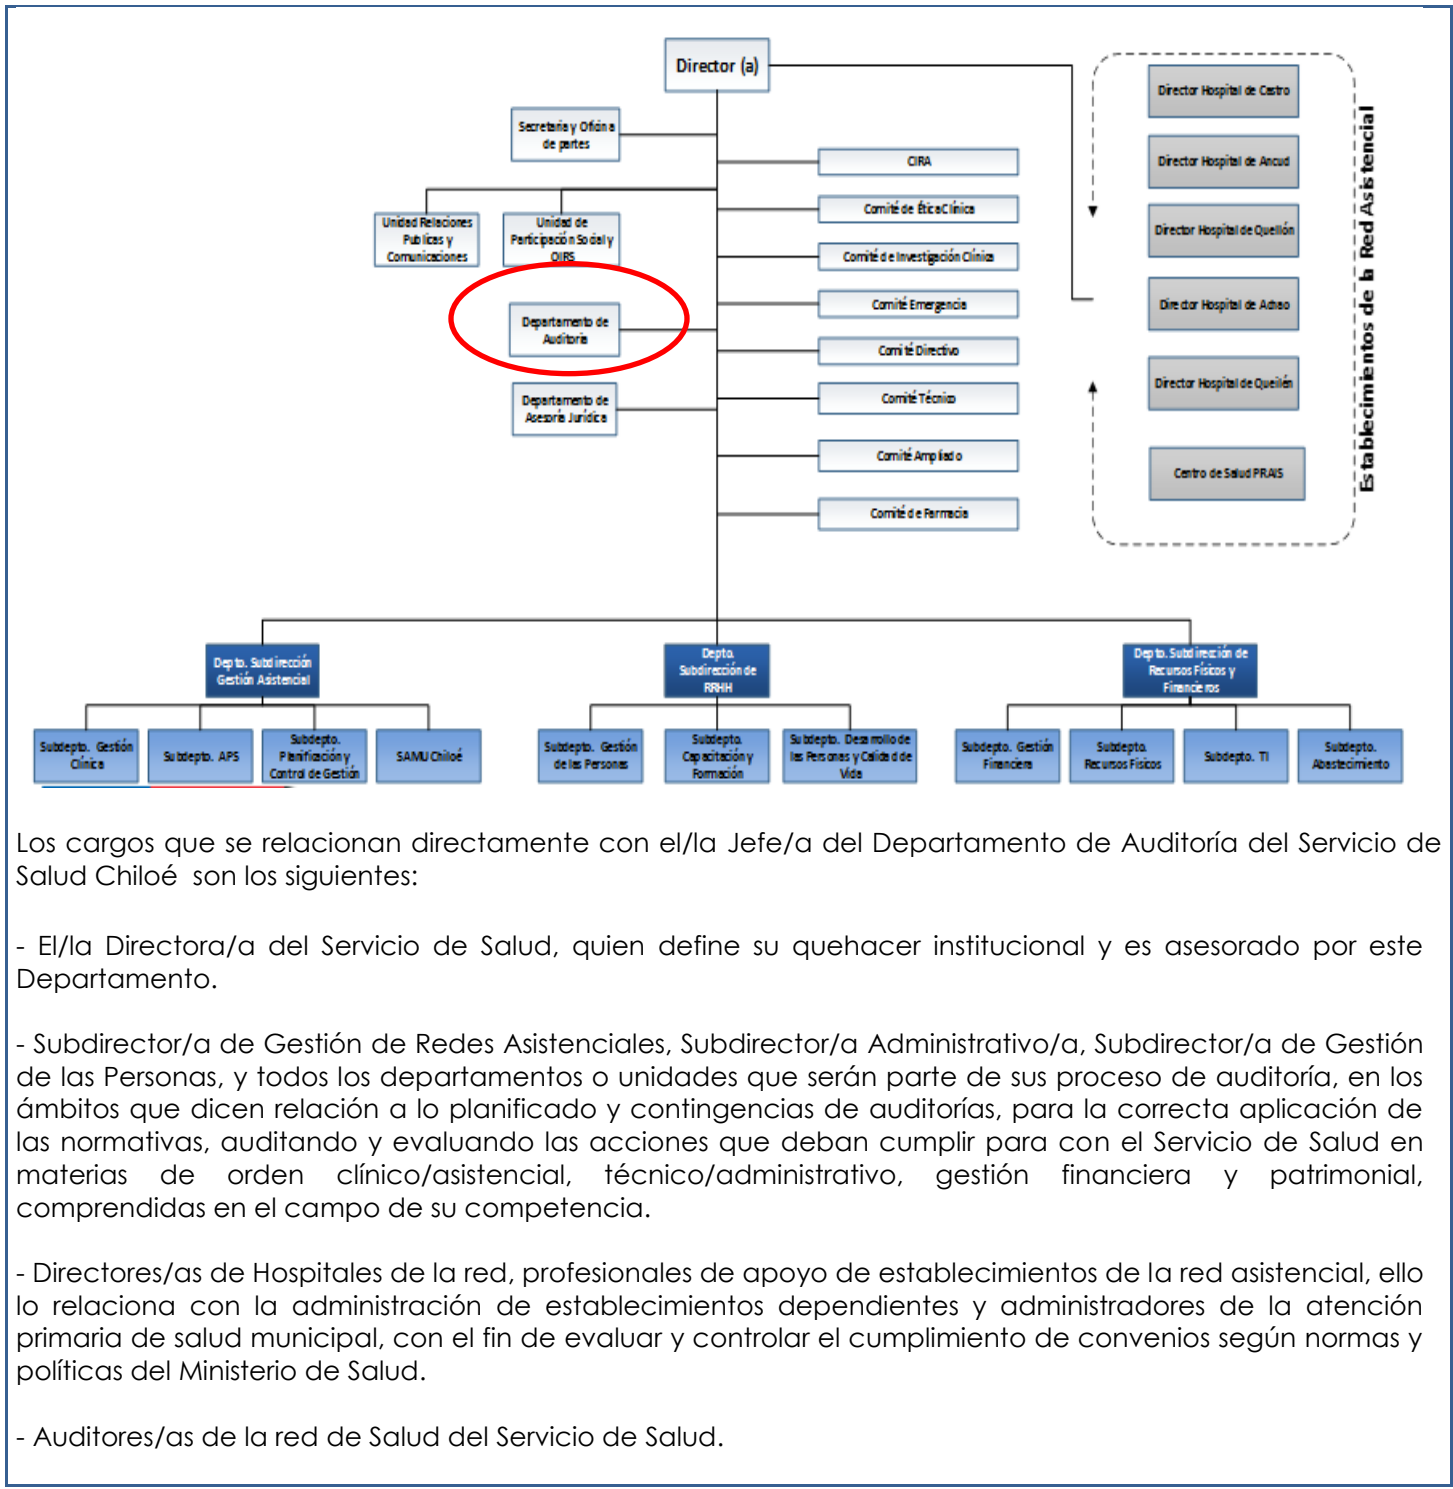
Director (a)

Secretaría y Oficina de partes

Unidad Relaciones Publicas y Comunicaciones

Unidad de Participación Social y OIRS

Departamento de Auditoría

Departamento de Asesoría Jurídica

CIRA

Comité de Ética Clínica

Comité de Investigación Clínica

Comité Emergencia

Comité Directivo

Comité Técnico

Comité Ampliado

Comité de Farmacia

Director Hospital de Castro

Director Hospital de Ancud

Director Hospital de Quellón

Director Hospital de Achao

Director Hospital de Queilén

Centro de Salud PRAIS

Establecimientos de la Red Asistencial

Depto. Subdirección Gestión Asistencial

Depto. Subdirección de RRHH

Depto. Subdirección de Recursos Físicos y Financieros

Subdepto. Gestión Clínica

Subdepto. APS

Subdepto. Planificación y Control de Gestión

SAMU Chiloé

Subdepto. Gestión de las Personas

Subdepto. Capacitación y Formación

Subdepto. Desarrollo de las Personas y Calidad de Vida

Subdepto. Gestión Financiera

Subdepto. Recursos Físicos

Subdepto. TI

Subdepto. Abastecimiento

Los cargos que se relacionan directamente con el/la Jefe/a del Departamento de Auditoría del Servicio de Salud Chiloé son los siguientes:

- El/la Directora/a del Servicio de Salud, quien define su quehacer institucional y es asesorado por este Departamento.

- Subdirector/a de Gestión de Redes Asistenciales, Subdirector/a Administrativo/a, Subdirector/a de Gestión de las Personas, y todos los departamentos o unidades que serán parte de sus proceso de auditoría, en los ámbitos que dicen relación a lo planificado y contingencias de auditorías, para la correcta aplicación de las normativas, auditando y evaluando las acciones que deban cumplir para con el Servicio de Salud en materias de orden clínico/asistencial, técnico/administrativo, gestión financiera y patrimonial, comprendidas en el campo de su competencia.

- Directores/as de Hospitales de la red, profesionales de apoyo de establecimientos de la red asistencial, ello lo relaciona con la administración de establecimientos dependientes y administradores de la atención primaria de salud municipal, con el fin de evaluar y controlar el cumplimiento de convenios según normas y políticas del Ministerio de Salud.

- Auditores/as de la red de Salud del Servicio de Salud.